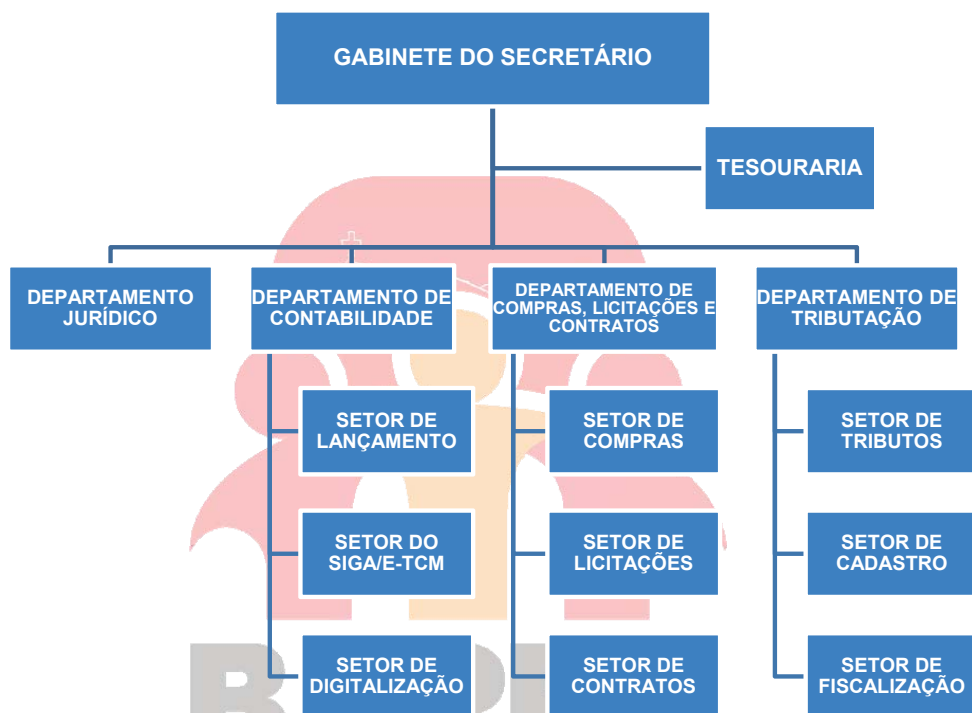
GABINETE DO SECRETÁRIO

TESOURARIA

DEPARTAMENTO JURÍDICO

DEPARTAMENTO DE CONTABILIDADE

SETOR DE LANÇAMENTO

SETOR DO SIGA/E-TCM

SETOR DE DIGITALIZAÇÃO

DEPARTAMENTO DE COMPRAS, LICITAÇÕES E CONTRATOS

SETOR DE COMPRAS

SETOR DE LICITAÇÕES

SETOR DE CONTRATOS

DEPARTAMENTO DE TRIBUTAÇÃO

SETOR DE TRIBUTOS

SETOR DE CADASTRO

SETOR DE FISCALIZAÇÃO